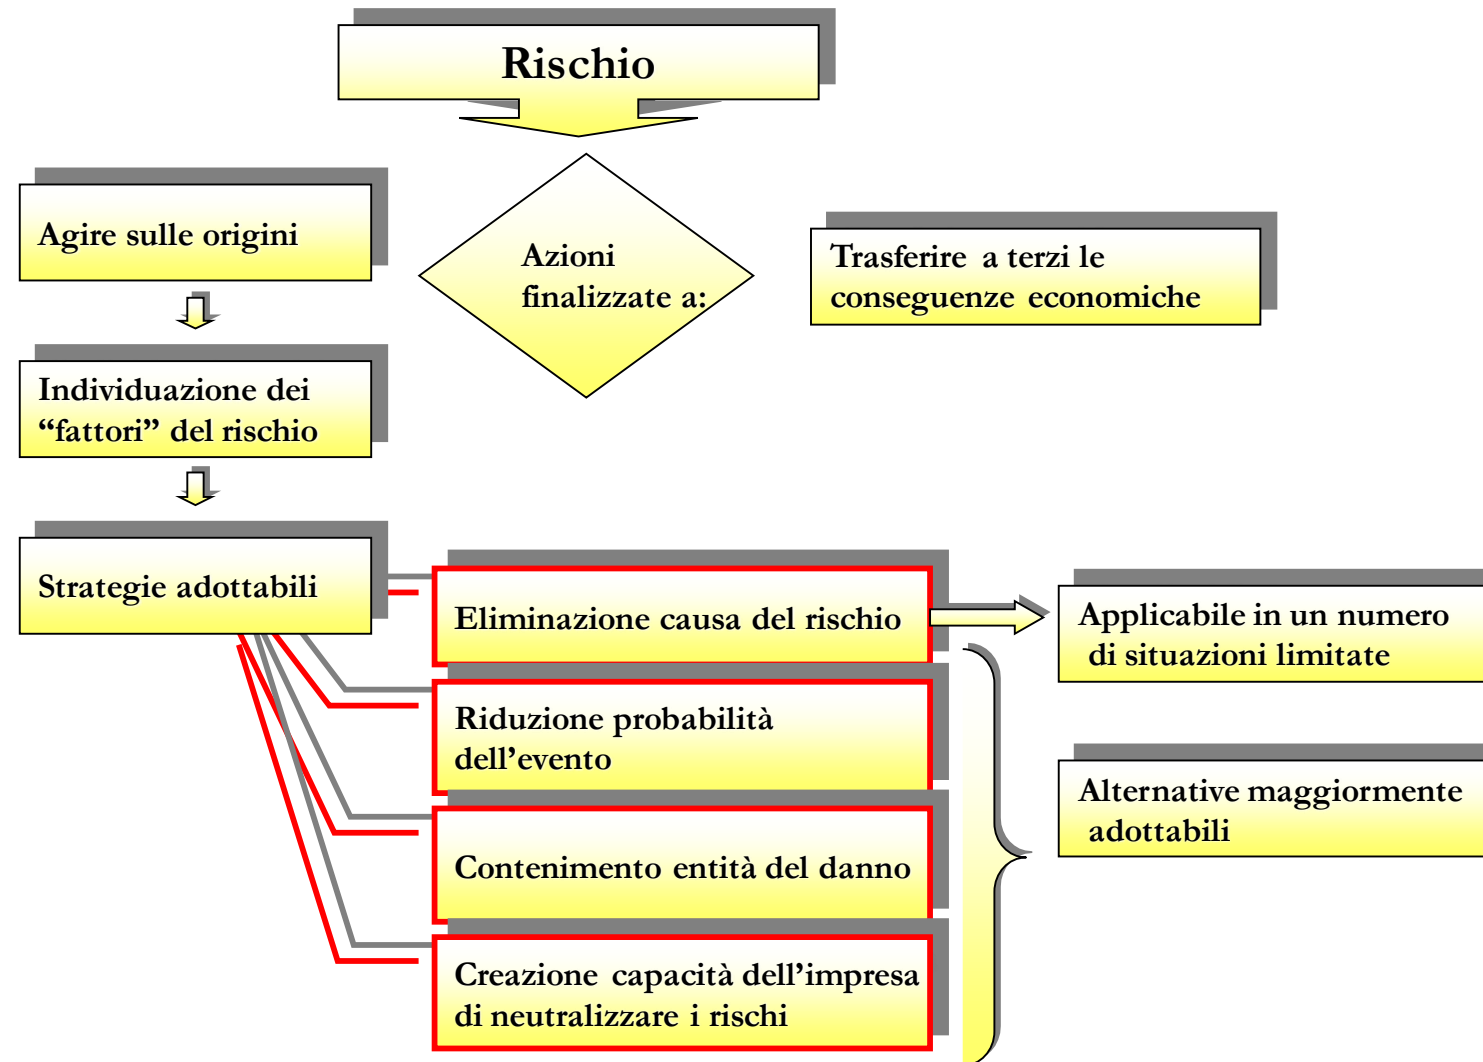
Rischio

Agire sulle origini

Azioni finalizzate a:

Trasferire a terzi le conseguenze economiche

Individuazione dei “fattori” del rischio

Strategie adottabili

Eliminazione causa del rischio

Applicabile in un numero di situazioni limitate

Riduzione probabilità dell’evento

Alternative maggiormente adottabili

Contenimento entità del danno

Creazione capacità dell’impresa di neutralizzare i rischi